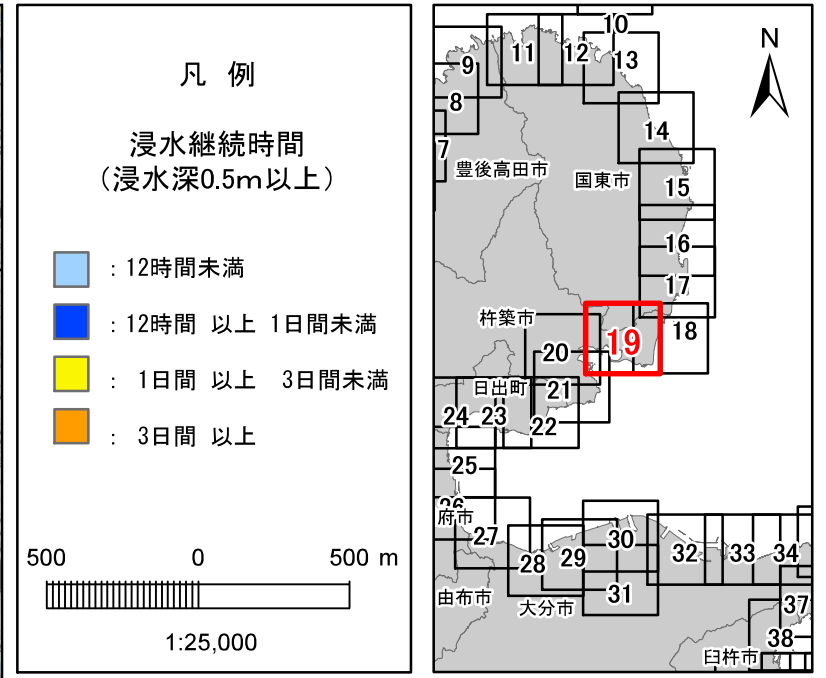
凡 例

浸水継続時間
（浸水深0.5m以上）

：12時間未満
：12時間 以上 1日間未満
： 1日間 以上 3日間未満
： 3日間 以上

500 0 500 m

1:25,000

N

10
11
12
13
9
8
14
7
豊後高田市
国東市
15
16
17
18
杵築市
19
20
日出町
21
24
23
22
25
26
府市
27
30
28
29
32
33
34
31
由布市
大分市
37
38
臼杵市